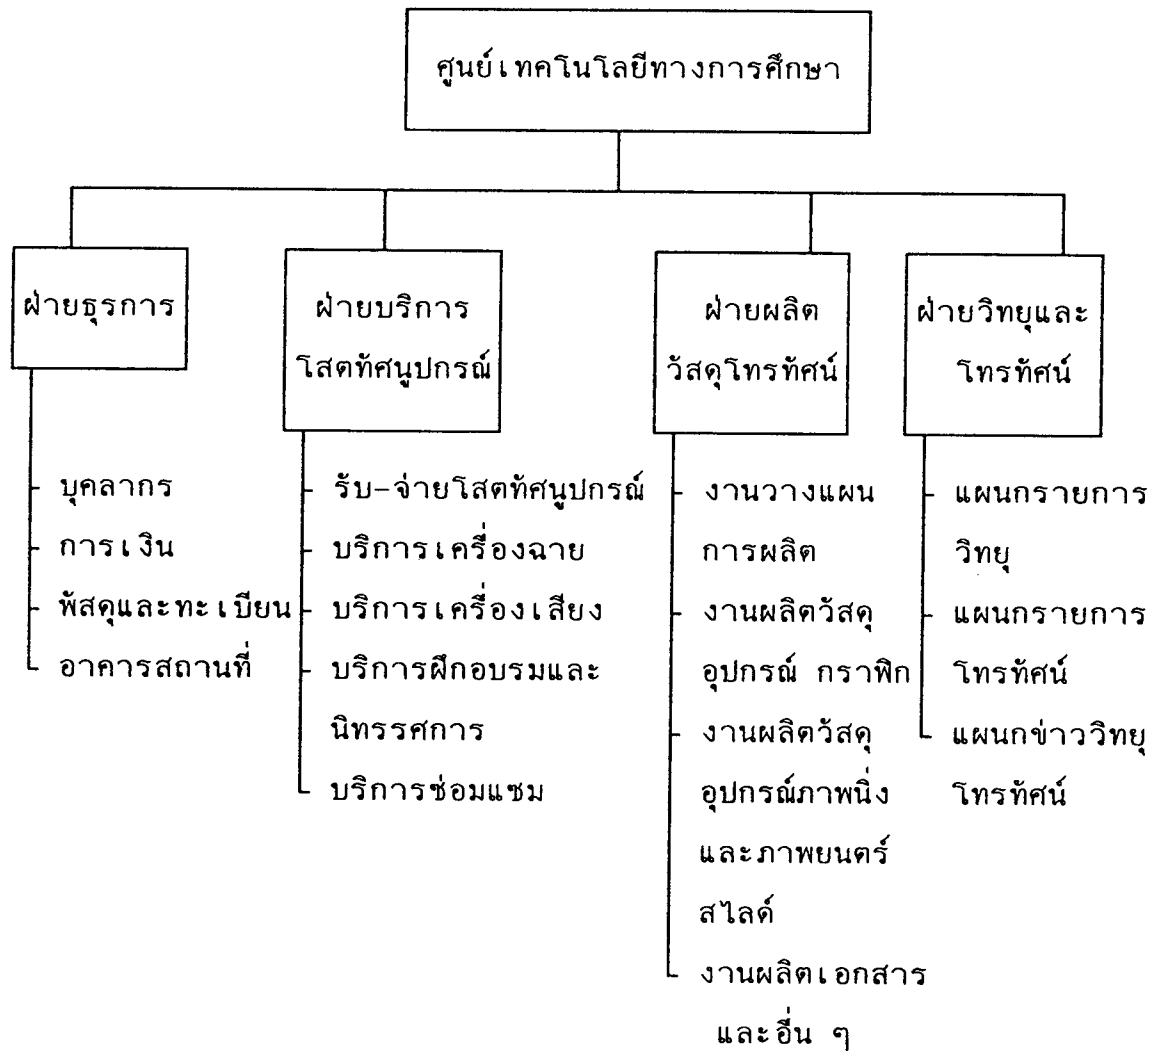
ศูนย์เทคโนโลยีทางการศึกษา

ฝ่ายธุรการ

บุคลากร
การเงิน
พัสดุและทะเบียน
อาคารสถานที่

ฝ่ายบริการโสตทัศนูปกรณ์

รับ–จ่ายโสตทัศนูปกรณ์
บริการเครื่องฉาย
บริการเครื่องเสียง
บริการฝึกอบรมและนิทรรศการ
บริการซ่อมแซม

ฝ่ายผลิตวัสดุโทรทัศน์

งานวางแผนการผลิต
งานผลิตวัสดุอุปกรณ์ กราฟิก
งานผลิตวัสดุอุปกรณ์ภาพนิ่งและภาพยนตร์สไลด์
งานผลิตเอกสารและอื่น ๆ

ฝ่ายวิทยุและโทรทัศน์

แผนกรายการวิทยุ
แผนกรายการโทรทัศน์
แผนกข่าววิทยุโทรทัศน์